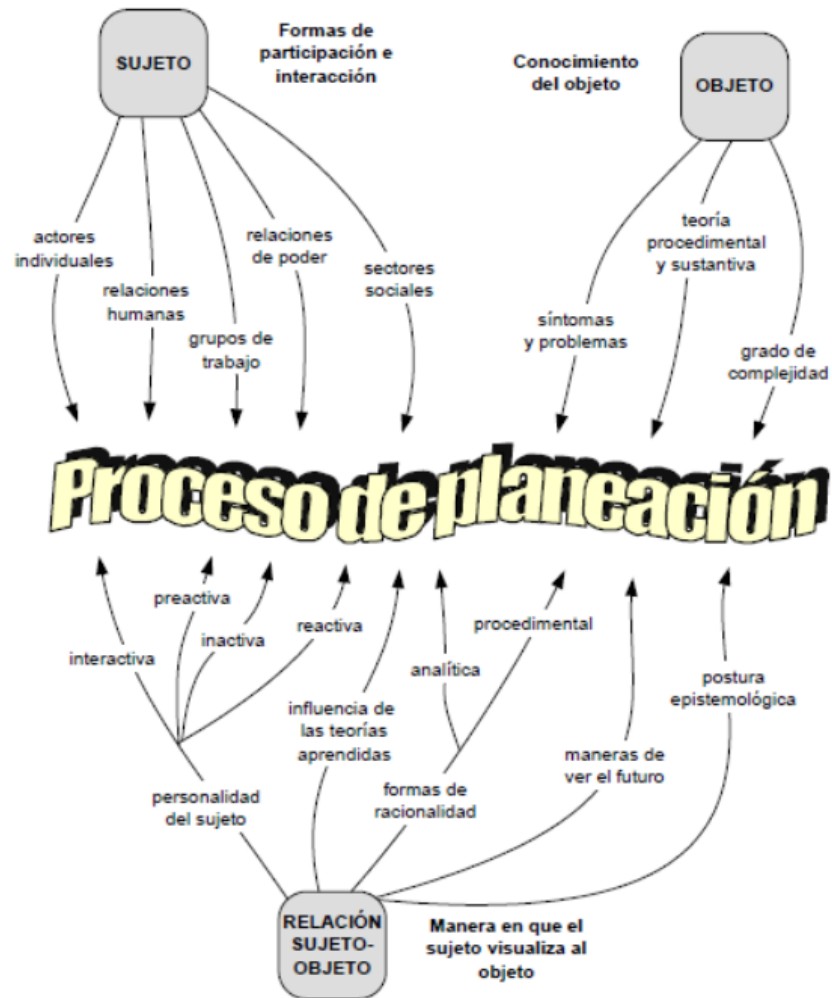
SUJETO

Formas de participación e interacción

Conocimiento del objeto

OBJETO

actores individuales

relaciones humanas

grupos de trabajo

relaciones de poder

sectores sociales

síntomas y problemas

teoría procedimental y sustantiva

grado de complejidad

Proceso de planeación

interactiva

preactiva

inactiva

reactiva

influencia de las teorías aprendidas

analítica

procedimental

postura epistemológica

maneras de ver el futuro

personalidad del sujeto

formas de racionalidad

RELACIÓN SUJETO-OBJETO

Manera en que el sujeto visualiza al objeto